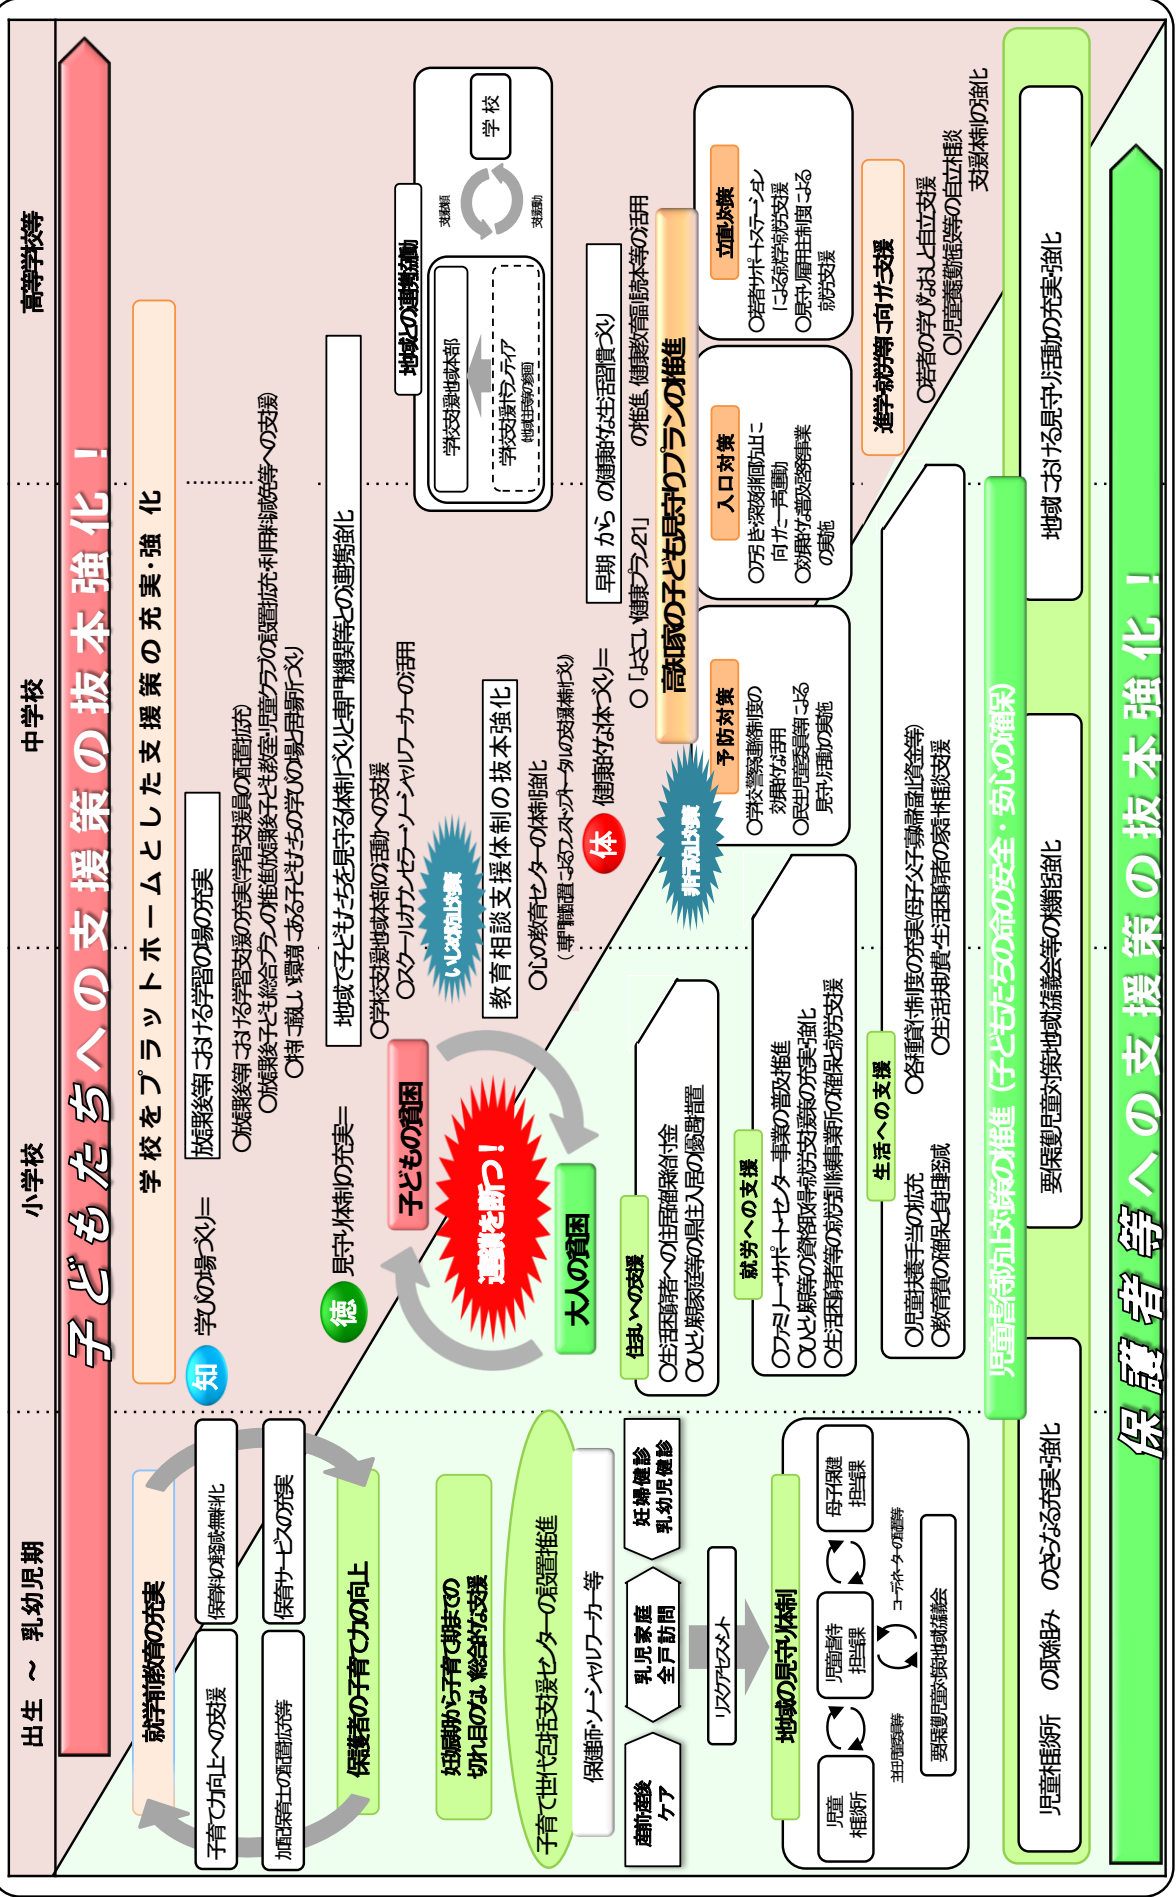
出生 ～ 乳幼児期

小学校

中学校

高等学校等

子どもたちへの支援策の抜本強化！

就学前教育の充実

子育て向上への支援

加配保育士の配置拡充等

保育料の軽減・無料化

保育サービスの充実

保護者の子育て力の向上

学校をプラットホームとした支援策の充実・強化

知 学びの場づくり

放課後等における学習の場の充実

○放課後等における学習支援の充実（学習支援員の配置拡充）
○放課後子ども総合プランの推進（放課後子ども教室・児童クラブの設置拡充・利用料減免等への支援）
○特に厳しい環境にある子どもたちの学びの場づくり

徳 見守り体制の充実

地域で子どもたちを見守る体制づくりと専門機関等との連携強化

○学校支援地域本部の活動への支援
○スクールカウンセラー・ソーシャルワーカーの活用

いじめ防止対策

教育相談支援体制の抜本強化

○心の教育センターの体制強化
（専門職員によるワンストップ・トータルの支援体制づくり）

体 健康な体づくり

○「よさこい健康プラン21」

早期からの健康的な生活習慣づくり

の推進、健康教育副読本等の活用

高知の子ども見守りプランの推進

非行防止対策

予防対策
○学校・警察連携制度の効果的な活用
○民生児童委員等による見守り活動の実施

入口対策
○万引き深刻化防止に向けた一声運動
○効果的な立ち直り支援事業の実施

立直り対策
○若者サポートステーションによる修学・就労支援
○少年院出所者の雇用主制度による就労支援

進学・就職に向けた支援

○若者の学びなおしと自立支援
○児童養護施設等の自立促進支援体制の強化

地域との連携・協働

学校支援地域本部

学校支援ボランティア（地域住民等の参画）

支援

学 校

活動

子どもの貧困

連鎖を断つ！

大人の貧困

妊娠期から子育て期までの切れ目のない総合的な支援

子育て世代包括支援センターの設置推進

保健師・ソーシャルワーカー等

妊婦健診
乳幼児健診

産前産後ケア

乳児家庭全戸訪問

リスクアセスメント

地域の見守り体制

児童相談所

主任児童委員

児童福祉担当課

母子保健担当課

コーディネーターの配置

要保護児童対策地域協議会

住まいの支援
○生活困窮者への住居確保給付金
○ひとり親家庭の県営住宅の優遇措置

就労への支援
○ファミリー・サポート・センター事業の普及推進
○ひとり親家庭等の資格取得・就労支援の充実強化
○生活困窮者等の就労訓練事業所の確保・就労支援

生活への支援
○児童扶養手当の拡充
○教育費の確保と負担軽減
○各種貸付制度の充実（母子父子寡婦福祉資金等）
○生活困窮者・生活困窮者の家計相談支援

児童虐待防止対策の推進（子どもたちの命の安全・安心の確保）

児童相談所の取組み のさらなる充実・強化

要保護児童対策地域協議会等の機能強化

地域における見守り活動の充実・強化

保護者等への支援策の抜本強化！